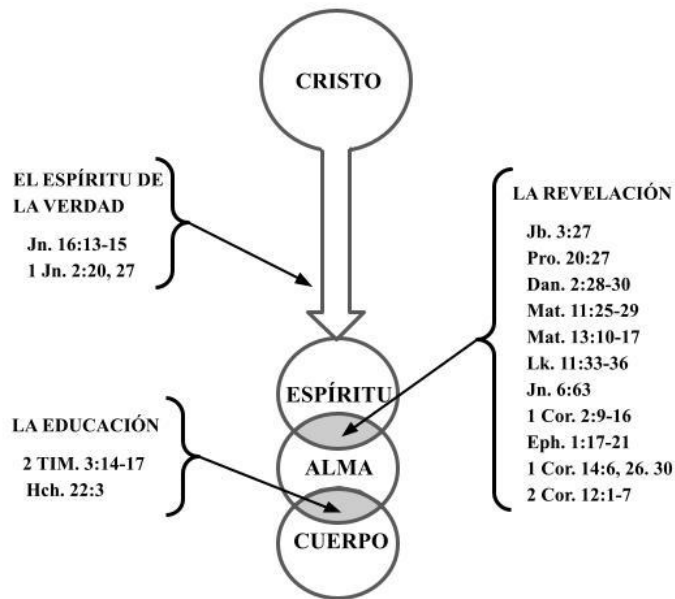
CRISTO

EL ESPÍRITU DE LA VERDAD

Jn. 16:13-15
1 Jn. 2:20, 27

LA REVELACIÓN

Jb. 3:27
Pro. 20:27
Dan. 2:28-30
Mat. 11:25-29
Mat. 13:10-17
Lk. 11:33-36
Jn. 6:63
1 Cor. 2:9-16
Eph. 1:17-21
1 Cor. 14:6, 26. 30
2 Cor. 12:1-7

ESPÍRITU

ALMA

CUERPO

LA EDUCACIÓN

2 TIM. 3:14-17
Hch. 22:3